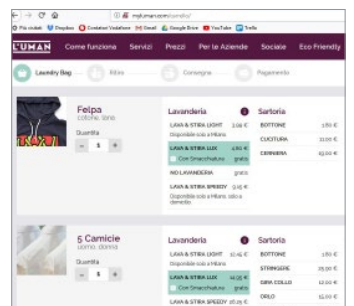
myluman.com/carrello/

Più visitati Dropbox Contatori Vodafone Gmail Google Drive YouTube Trello

L'UMAN Come funziona Servizi Prezzi Per le Aziende Sociale Eco Friendly

Laundry Bag Ritiro Consegna Pagamento

Felpa
cotone, lana

Quantità
− 1 +

Lavanderia

LAVA & STIRA LIGHT 3,00 €
Disponibile solo a Milano

LAVA & STIRA LUX 4,80 €
Con Smacchiatura gratis

NO LAVANDERIA gratis

LAVA & STIRA SPEEDY 5,15 €
Disponibile solo a Milano, solo a domicilio

Sartoria

BOTTONE 1,80 €

CUCITURA 3,00 €

CERNIERA 15,00 €

5 Camicie
uomo, donna

Quantità
− 1 +

Lavanderia

LAVA & STIRA LIGHT 10,45 €
Disponibile solo a Milano

LAVA & STIRA LUX 14,35 €
Con Smacchiatura gratis

LAVA & STIRA SPEEDY 16,05 €

Sartoria

BOTTONE 1,80 €

STRINGERE 25,00 €

GIRA COLLO 12,00 €

ORLO 15,00 €